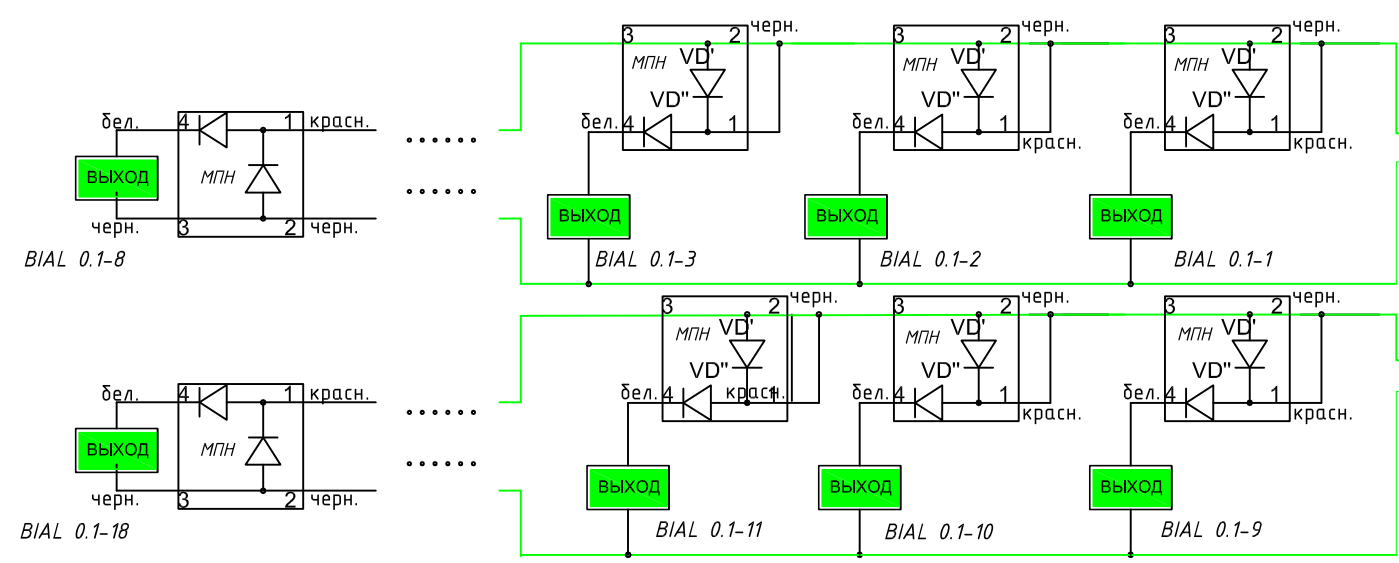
бел. 4 1 красн.
ВЫХОД
МПН
черн. 3 2 черн.
BIAL 0.1-8

3 2 черн.
МПН VD'
VD''
бел. 4 1
ВЫХОД
BIAL 0.1-3

3 2 черн.
МПН VD'
VD''
бел. 4 1
красн.
ВЫХОД
BIAL 0.1-2

3 2 черн.
МПН VD'
VD''
бел. 4 1
красн.
ВЫХОД
BIAL 0.1-1

бел. 4 1 красн.
ВЫХОД
МПН
черн. 3 2 черн.
BIAL 0.1-18

3 2 черн.
МПН VD'
VD''
бел. 4 красн.
ВЫХОД
BIAL 0.1-11

3 2 черн.
МПН VD'
VD''
бел. 4 1
красн.
ВЫХОД
BIAL 0.1-10

3 2 черн.
МПН VD'
VD''
бел. 4 1
красн.
ВЫХОД
BIAL 0.1-9